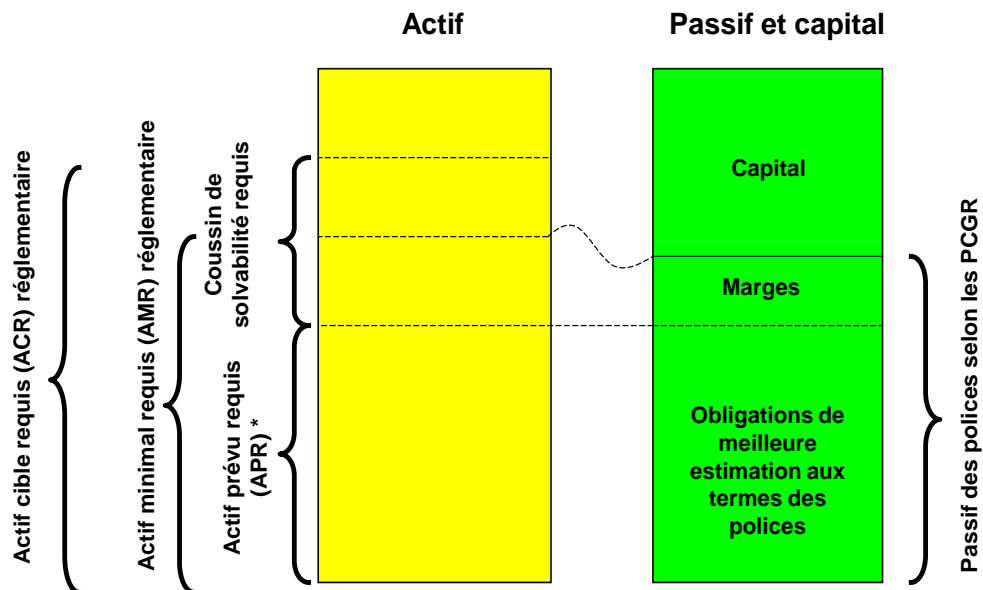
Actif

Passif et capital

Actif cible requis (ACR) réglementaire

Actif minimal requis (AMR) réglementaire

Coussin de solvabilité requis

Actif prévu requis (APR) *

Capital

Marges

Obligations de meilleure estimation aux termes des polices

Passif des polices selon les PCGR